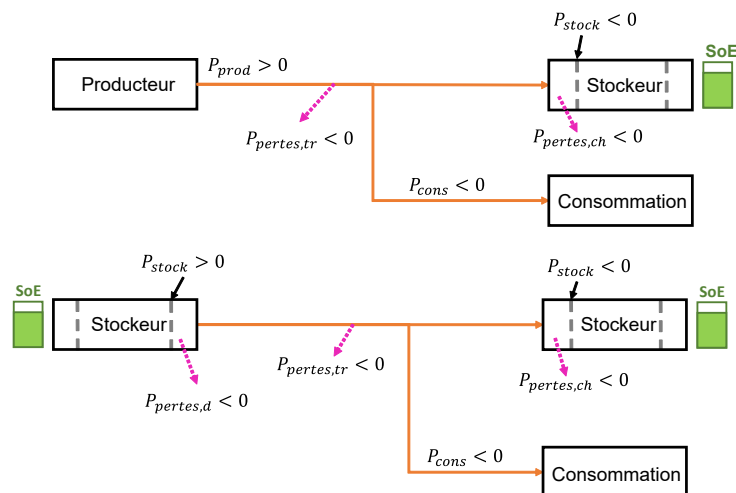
$P_{stock} < 0$

SoE

Producteur

$P_{prod} > 0$

Stockeur

$P_{pertes,tr} < 0$

$P_{pertes,ch} < 0$

$P_{cons} < 0$

Consommation

$P_{stock} > 0$

$P_{stock} < 0$

SoE

Stockeur

Stockeur

SoE

$P_{pertes,tr} < 0$

$P_{pertes,ch} < 0$

$P_{pertes,d} < 0$

$P_{cons} < 0$

Consommation